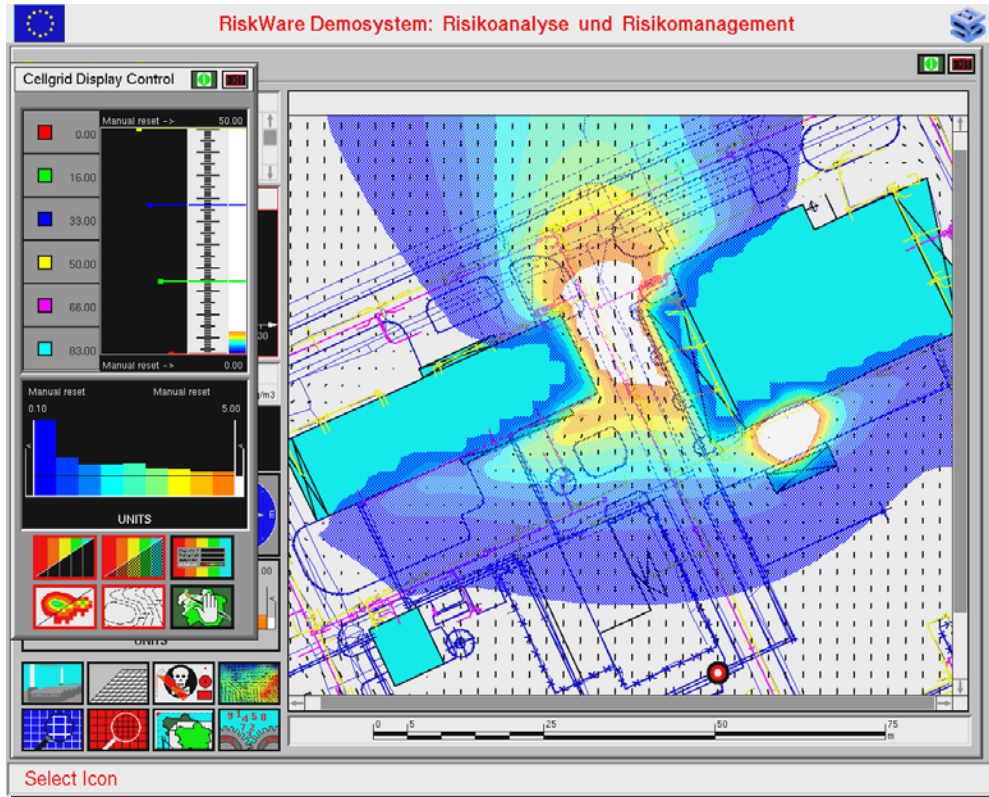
RiskWare Demosystem: Risikoanalyse und Risikomanagement

Cellgrid Display Control

0.00
16.00
33.00
50.00
66.00
83.00

Manual reset -> 50.00
Manual reset -> 0.00

30

m3

Manual reset Manual reset
0.10 5.00

UNITS

UNITS

E

00

0 5 25 50 75
m

Select Icon